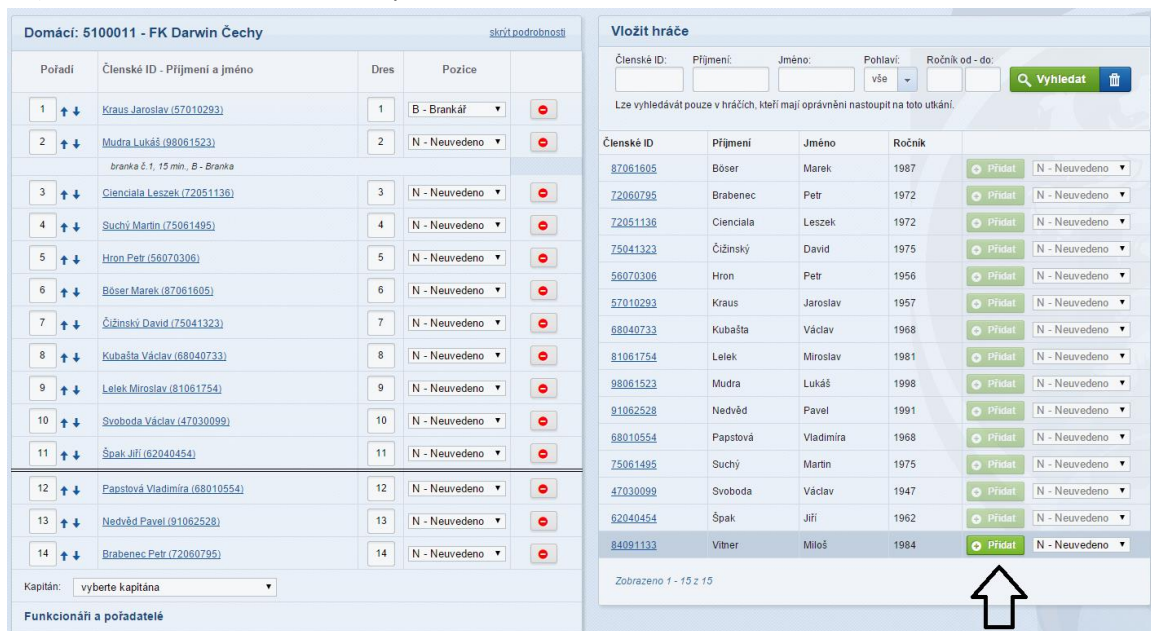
Domácí: 5100011 - FK Darwin Čechy

skrýt podrobnosti

| Pořadí | Členské ID - Příjmení a jméno | Dres | Pozice | |
|---|---|---|---|---|
| 1 | Kraus Jaroslav (57010293) | 1 | B - Brankář | |
| 2 | Mudra Lukáš (98061523) | 2 | N - Neuvedeno | |
| | branka č.1, 15 min., B - Branka | | | |
| 3 | Cienciala Leszek (72051136) | 3 | N - Neuvedeno | |
| 4 | Suchý Martin (75061495) | 4 | N - Neuvedeno | |
| 5 | Hron Petr (56070306) | 5 | N - Neuvedeno | |
| 6 | Böser Marek (87061605) | 6 | N - Neuvedeno | |
| 7 | Čižinský David (75041323) | 7 | N - Neuvedeno | |
| 8 | Kubašta Václav (68040733) | 8 | N - Neuvedeno | |
| 9 | Lelek Miroslav (81061754) | 9 | N - Neuvedeno | |
| 10 | Svoboda Václav (47030099) | 10 | N - Neuvedeno | |
| 11 | Špak Jiří (62040454) | 11 | N - Neuvedeno | |
| 12 | Papstová Vladimíra (68010554) | 12 | N - Neuvedeno | |
| 13 | Nedvěd Pavel (91062528) | 13 | N - Neuvedeno | |
| 14 | Brabenec Petr (72060795) | 14 | N - Neuvedeno | |

Kapitán: vyberte kapitána

Funkcionáři a pořadatelé

Vložit hráče

Členské ID: Příjmení: Jméno: Pohlaví: vše Ročník od - do:

Vyhledat

Lze vyhledávat pouze v hráčích, kteří mají oprávnění nastoupit na toto utkání.

| Členské ID | Příjmení | Jméno | Ročník | | |
|---|---|---|---|---|---|
| 87061605 | Böser | Marek | 1987 | Přidat | N - Neuvedeno |
| 72060795 | Brabenec | Petr | 1972 | Přidat | N - Neuvedeno |
| 72051136 | Cienciala | Leszek | 1972 | Přidat | N - Neuvedeno |
| 75041323 | Čižinský | David | 1975 | Přidat | N - Neuvedeno |
| 56070306 | Hron | Petr | 1956 | Přidat | N - Neuvedeno |
| 57010293 | Kraus | Jaroslav | 1957 | Přidat | N - Neuvedeno |
| 68040733 | Kubašta | Václav | 1968 | Přidat | N - Neuvedeno |
| 81061754 | Lelek | Miroslav | 1981 | Přidat | N - Neuvedeno |
| 98061523 | Mudra | Lukáš | 1998 | Přidat | N - Neuvedeno |
| 91062528 | Nedvěd | Pavel | 1991 | Přidat | N - Neuvedeno |
| 68010554 | Papstová | Vladimíra | 1968 | Přidat | N - Neuvedeno |
| 75061495 | Suchý | Martin | 1975 | Přidat | N - Neuvedeno |
| 47030099 | Svoboda | Václav | 1947 | Přidat | N - Neuvedeno |
| 62040454 | Špak | Jiří | 1962 | Přidat | N - Neuvedeno |
| 84091133 | Vitner | Miloš | 1984 | Přidat | N - Neuvedeno |

Zobrazeno 1 - 15 z 15